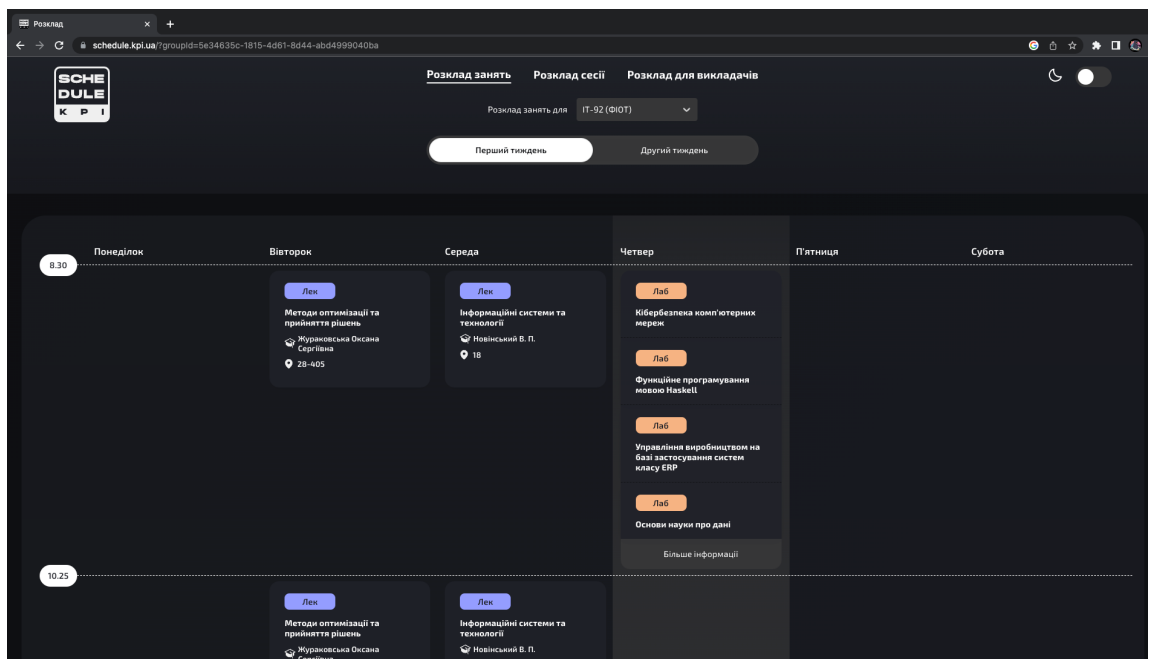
Розклад ×  +

schedule.kpi.ua/?groupId=5e34635c-1815-4d61-8d44-abd4999040ba

SCHE DULE K P I

Розклад занять  Розклад сесії  Розклад для викладачів

Розклад занять для  ІТ-92 (ФІОТ)

Перший тиждень  Другий тиждень

| | Понеділок | Вівторок | Середа | Четвер | П'ятниця | Субота |
|---|---|---|---|---|---|---|
| 8.30 | | Лек Методи оптимізації та прийняття рішень Жураковська Оксана Сергіївна 28-405 | Лек Інформаційні системи та технології Новінський В. П. 18 | Лаб Кібербезпека комп'ютерних мереж; Лаб Функційне програмування мовою Haskell; Лаб Управління виробництвом на базі застосування систем класу ERP; Лаб Основи науки про дані; Більше інформації | | |
| 10.25 | | Лек Методи оптимізації та прийняття рішень Жураковська Оксана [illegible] | Лек Інформаційні системи та технології Новінський В. П. | | | |